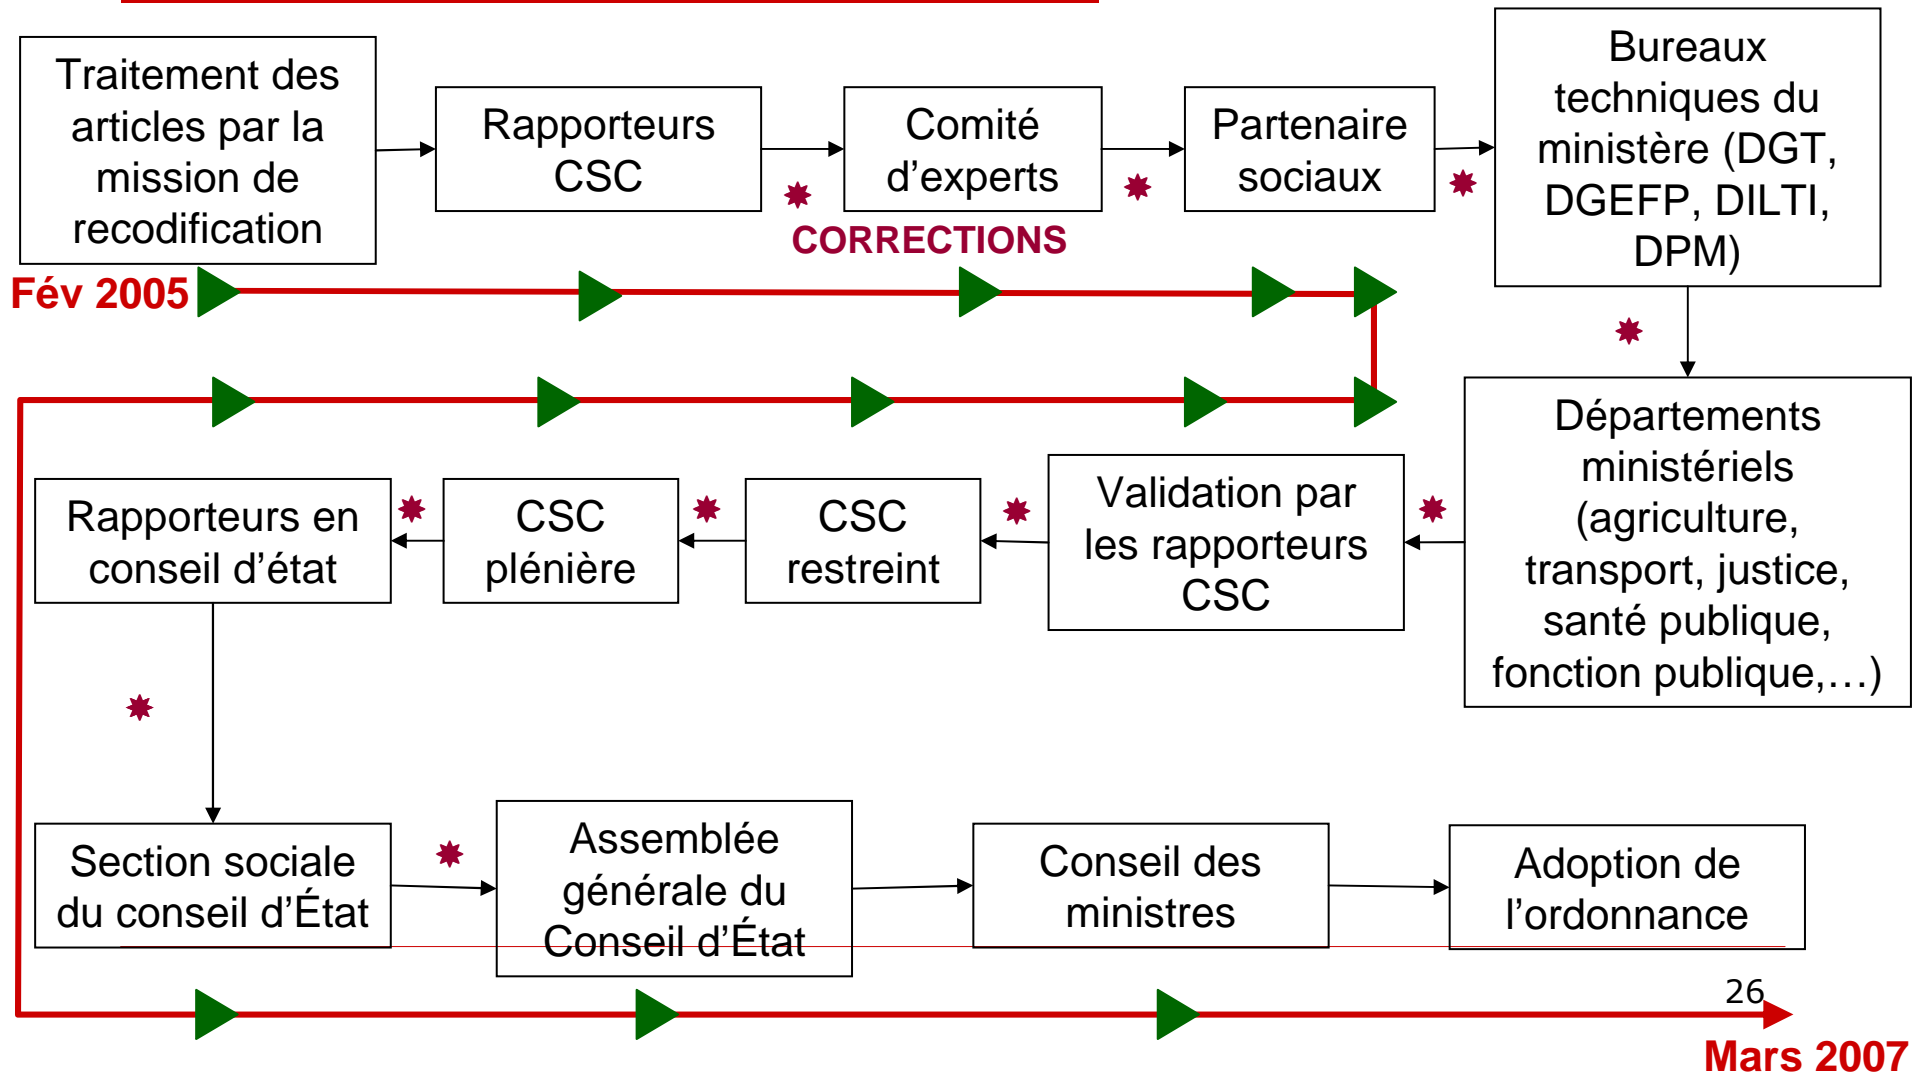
Traitement des articles par la mission de recodification

Rapporteurs CSC

Comité d'experts

Partenaire sociaux

Bureaux techniques du ministère (DGT, DGEFP, DILTI, DPM)

CORRECTIONS

Fév 2005

Départements ministériels (agriculture, transport, justice, santé publique, fonction publique,…)

Validation par les rapporteurs CSC

CSC restreint

CSC plénière

Rapporteurs en conseil d'état

Section sociale du conseil d'État

Assemblée générale du Conseil d'État

Conseil des ministres

Adoption de l'ordonnance

26

Mars 2007